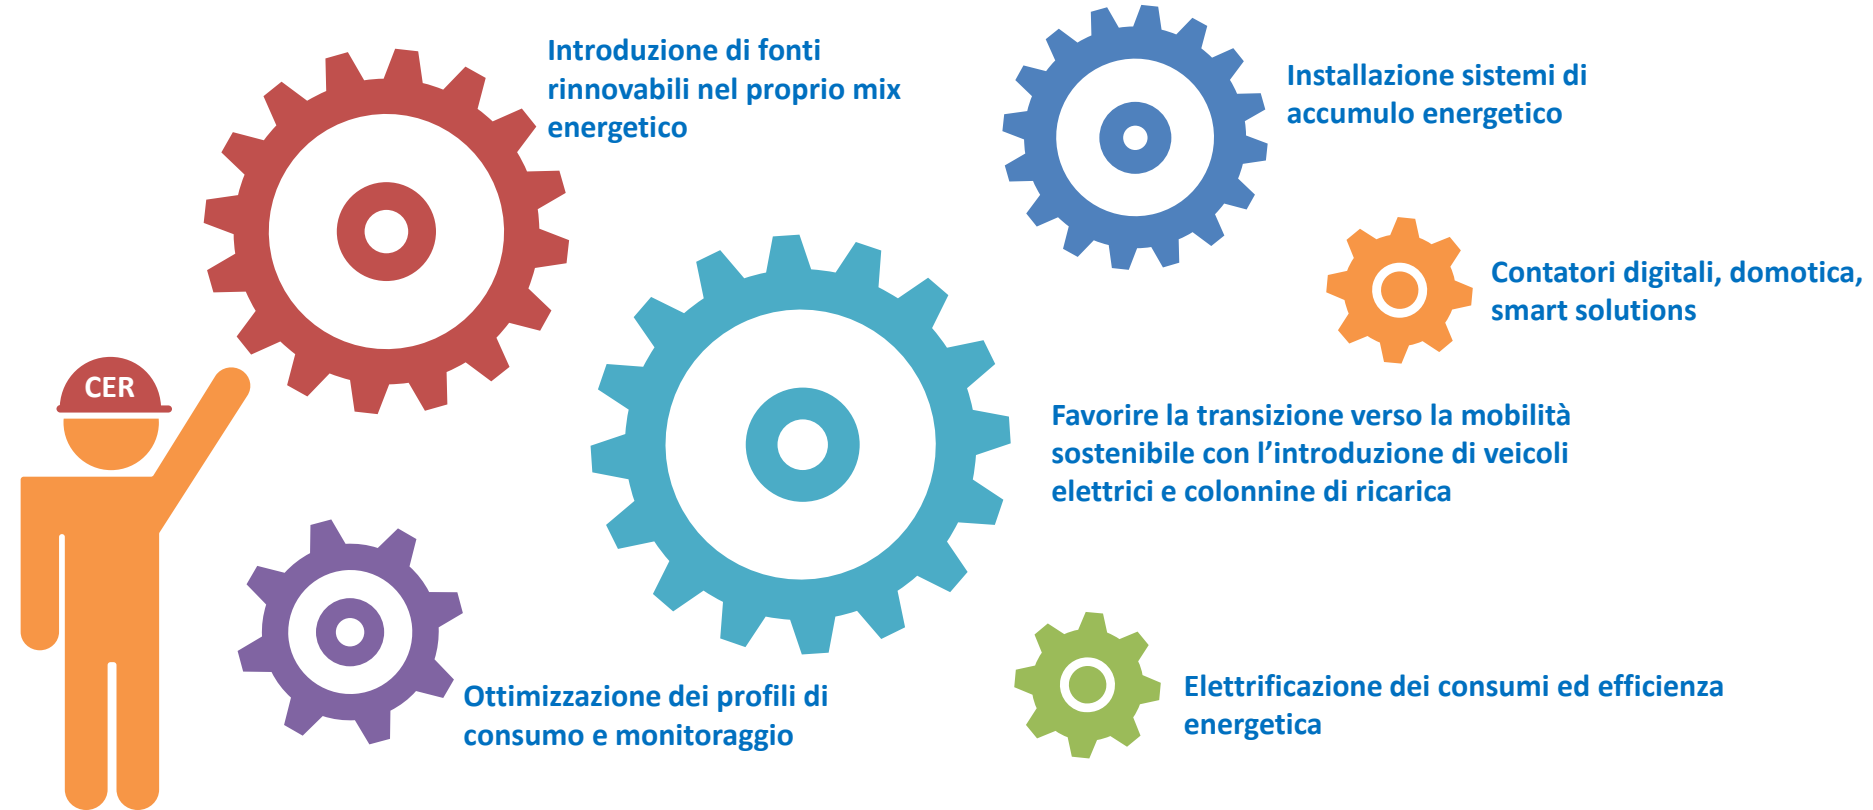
Introduzione di fonti rinnovabili nel proprio mix energetico

Installazione sistemi di accumulo energetico

Contatori digitali, domotica, smart solutions

CER

Favorire la transizione verso la mobilità sostenibile con l’introduzione di veicoli elettrici e colonnine di ricarica

Ottimizzazione dei profili di consumo e monitoraggio

Elettrificazione dei consumi ed efficienza energetica